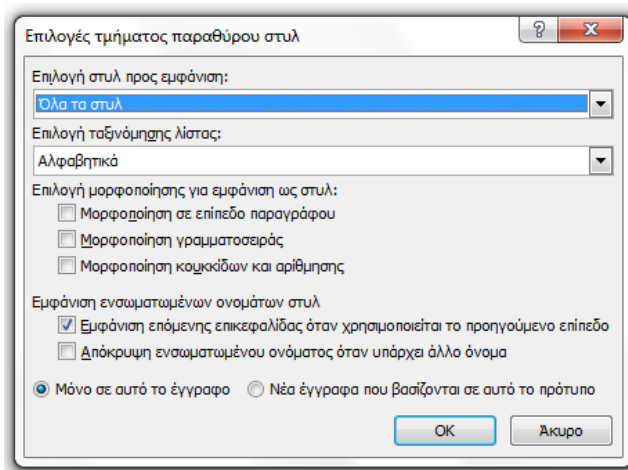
Επιλογές τμήματος παραθύρου στυλ

?

Επιλογή στυλ προς εμφάνιση:

Όλα τα στυλ

Επιλογή ταξινόμησης λίστας:

Αλφαβητικά

Επιλογή μορφοποίησης για εμφάνιση ως στυλ:

Μορφοποίηση σε επίπεδο παραγράφου

Μορφοποίηση γραμματοσειράς

Μορφοποίηση κουκκίδων και αρίθμησης

Εμφάνιση ενσωματωμένων ονομάτων στυλ

Εμφάνιση επόμενης επικεφαλίδας όταν χρησιμοποιείται το προηγούμενο επίπεδο

Απόκρυψη ενσωματωμένου ονόματος όταν υπάρχει άλλο όνομα

Μόνο σε αυτό το έγγραφο

Νέα έγγραφα που βασίζονται σε αυτό το πρότυπο

OK

Άκυρο